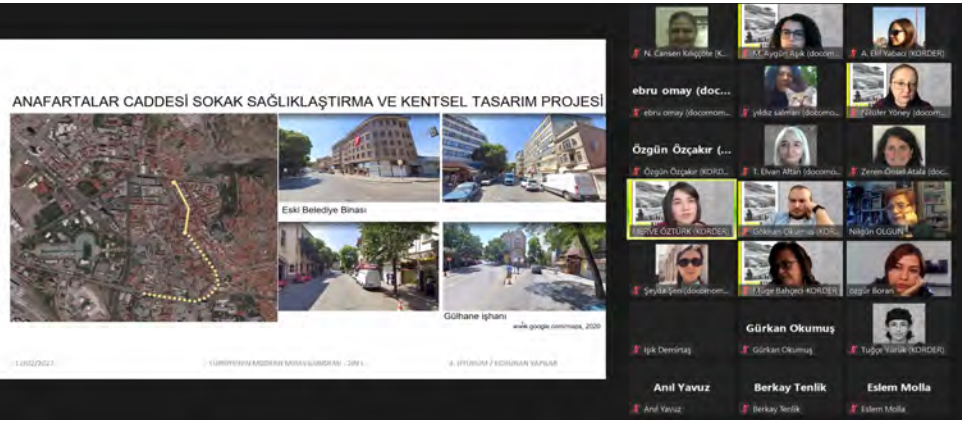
ANAFARTALAR CADDESİ SOKAK SAĞLIKLAŞTIRMA VE KENTSEL TASARIM PROJESİ

Eski Belediye Binası

Gülhane işhanı

www.google.com/maps, 2020

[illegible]

TÜRKİYE'NİN MODERN MİMARLIĞI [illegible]

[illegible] / KORUNAN YAPILAR

N. Cansen Kılıççöte (K...

M. Aygün Aşık (docom...

A. Elif Yabacı (KORDER)

ebru omay (doc...

ebru omay (docomom...

yıldız salman (docomo...

Gülsüm Yöney (docom...

Özgün Özçakır (...

Özgün Özçakır (KORD...

T. Elvan Altan (docomo...

Zeren Önsel Atala (doc...

ERVE ÖZTÜRK (KORDER)

Gürkan Okumuş (KOR...

Nilgün OLGUN

Şeyda Şen (docomom...

Tuğçe Bahçeci-KORDER

özgür Boran

Gürkan Okumuş

Işık Demirtaş

Gürkan Okumuş

Tuğçe Yürük (KORDER)

Anıl Yavuz

Berkay Tenlik

Eslem Molla

Anıl Yavuz

Berkay Tenlik

Eslem Molla